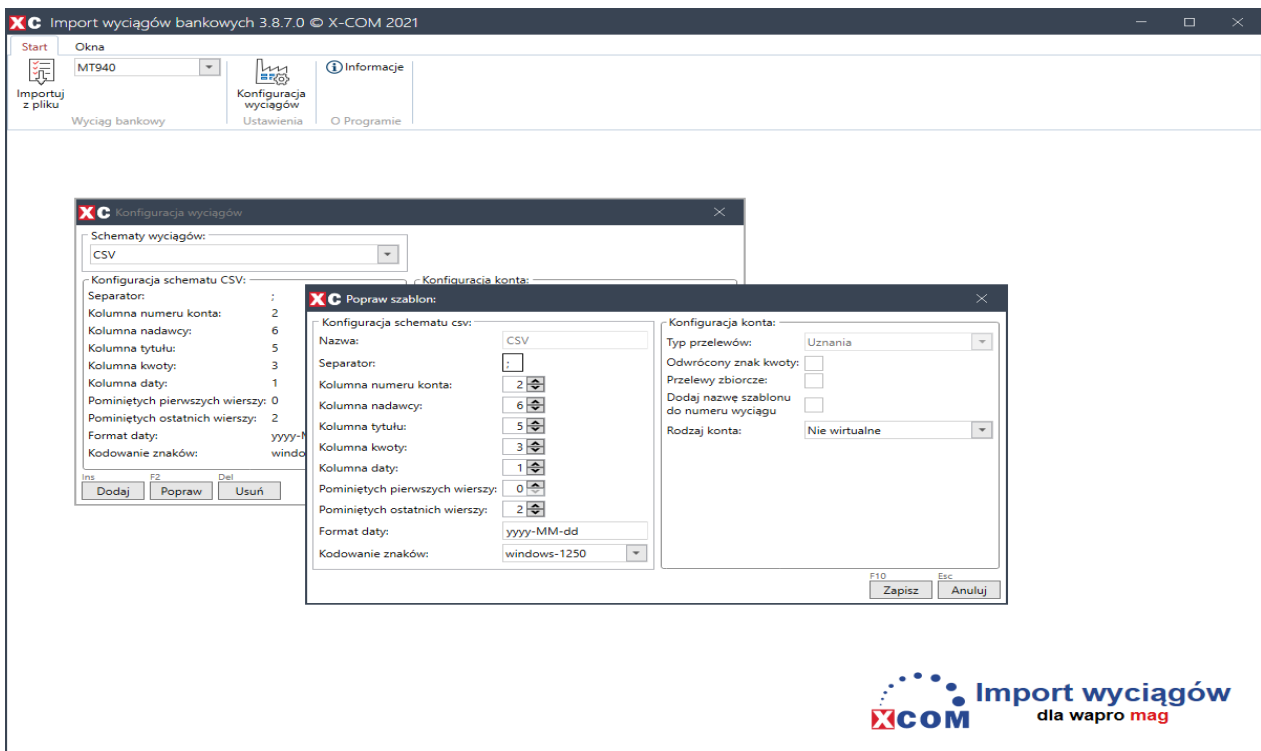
XC Import wyciągów bankowych 3.8.7.0 © X-COM 2021

Start Okna

Importuj z pliku

MT940

Wyciąg bankowy

Konfiguracja wyciągów

Ustawienia

Informacje

O Programie

XC Konfiguracja wyciągów

Schematy wyciągów:
CSV

Konfiguracja schematu CSV:
Separator: ;
Kolumna numeru konta: 2
Kolumna nadawcy: 6
Kolumna tytułu: 5
Kolumna kwoty: 3
Kolumna daty: 1
Pominiętych pierwszych wierszy: 0
Pominiętych ostatnich wierszy: 2
Format daty: yyyy-M
Kodowanie znaków: windo

Konfiguracja konta:

Ins Dodaj
F2 Popraw
Del Usuń

XC Popraw szablon:

Konfiguracja schematu csv:
Nazwa: CSV
Separator: ;
Kolumna numeru konta: 2
Kolumna nadawcy: 6
Kolumna tytułu: 5
Kolumna kwoty: 3
Kolumna daty: 1
Pominiętych pierwszych wierszy: 0
Pominiętych ostatnich wierszy: 2
Format daty: yyyy-MM-dd
Kodowanie znaków: windows-1250

Konfiguracja konta:
Typ przelewów: Uznania
Odwrócony znak kwoty:
Przelewy zbiorcze:
Dodaj nazwę szablonu do numeru wyciągu
Rodzaj konta: Nie wirtualne

F10 Zapisz
Esc Anuluj

XCOM Import wyciągów dla wapro mag